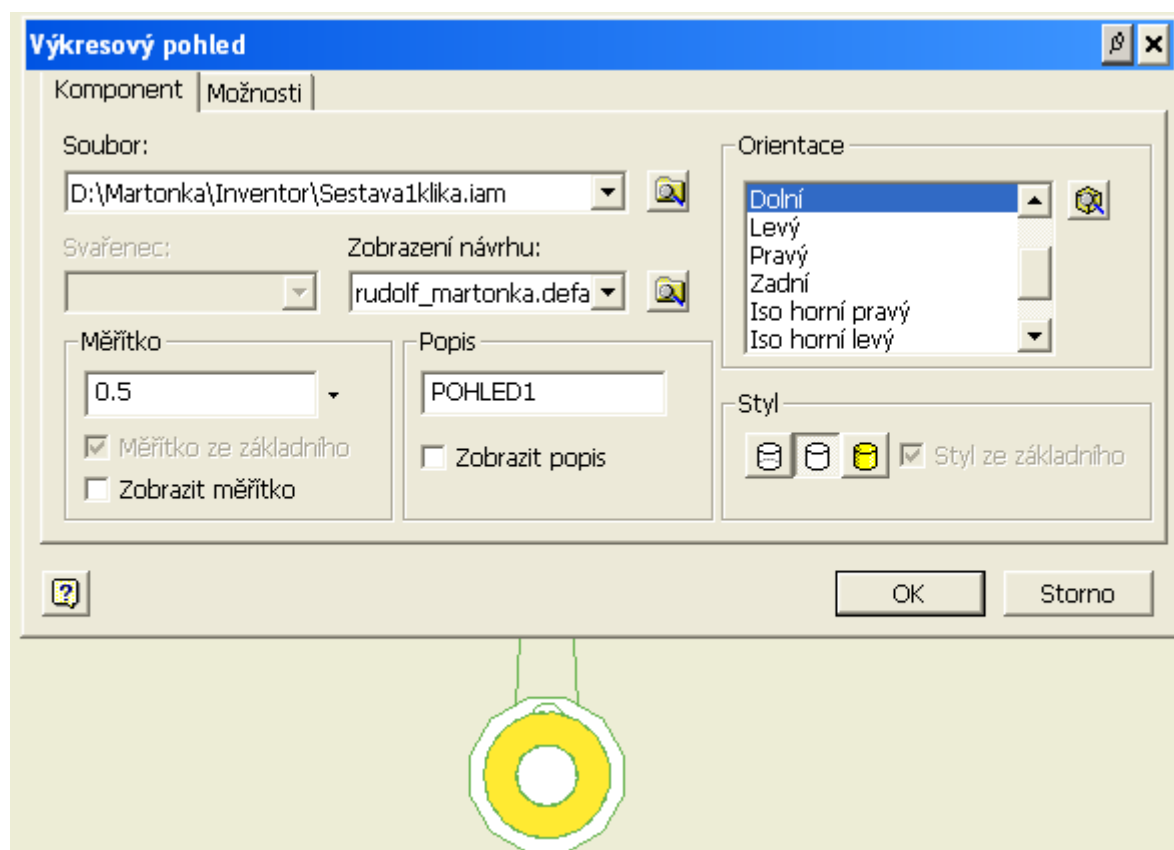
Výkresový pohled

Komponent | Možnosti

Soubor:
D:\Martonka\Inventor\Sestava1klika.iam

Svařenec:

Zobrazení návrhu:
rudolf_martonka.defa

Orientace
Dolní
Levý
Pravý
Zadní
Iso horní pravý
Iso horní levý

Měřítko
0.5
Měřítko ze základního
Zobrazit měřítko

Popis
POHLED1
Zobrazit popis

Styl
Styl ze základního

OK
Storno